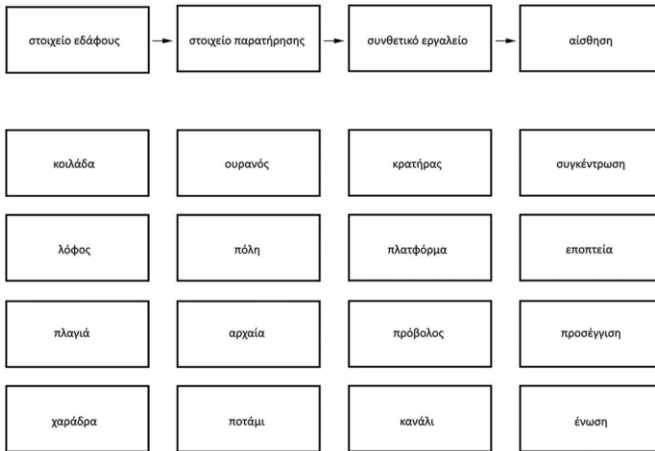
στοιχείο εδάφους → στοιχείο παρατήρησης → συνθετικό εργαλείο → αίσθηση

| κοιλάδα | ουρανός | κρατήρας | συγκέντρωση |
|---|---|---|---|
| λόφος | πόλη | πλατφόρμα | εποπτεία |
| πλαγιά | αρχαία | πρόβολος | προσέγγιση |
| χαράδρα | ποτάμι | κανάλι | ένωση |